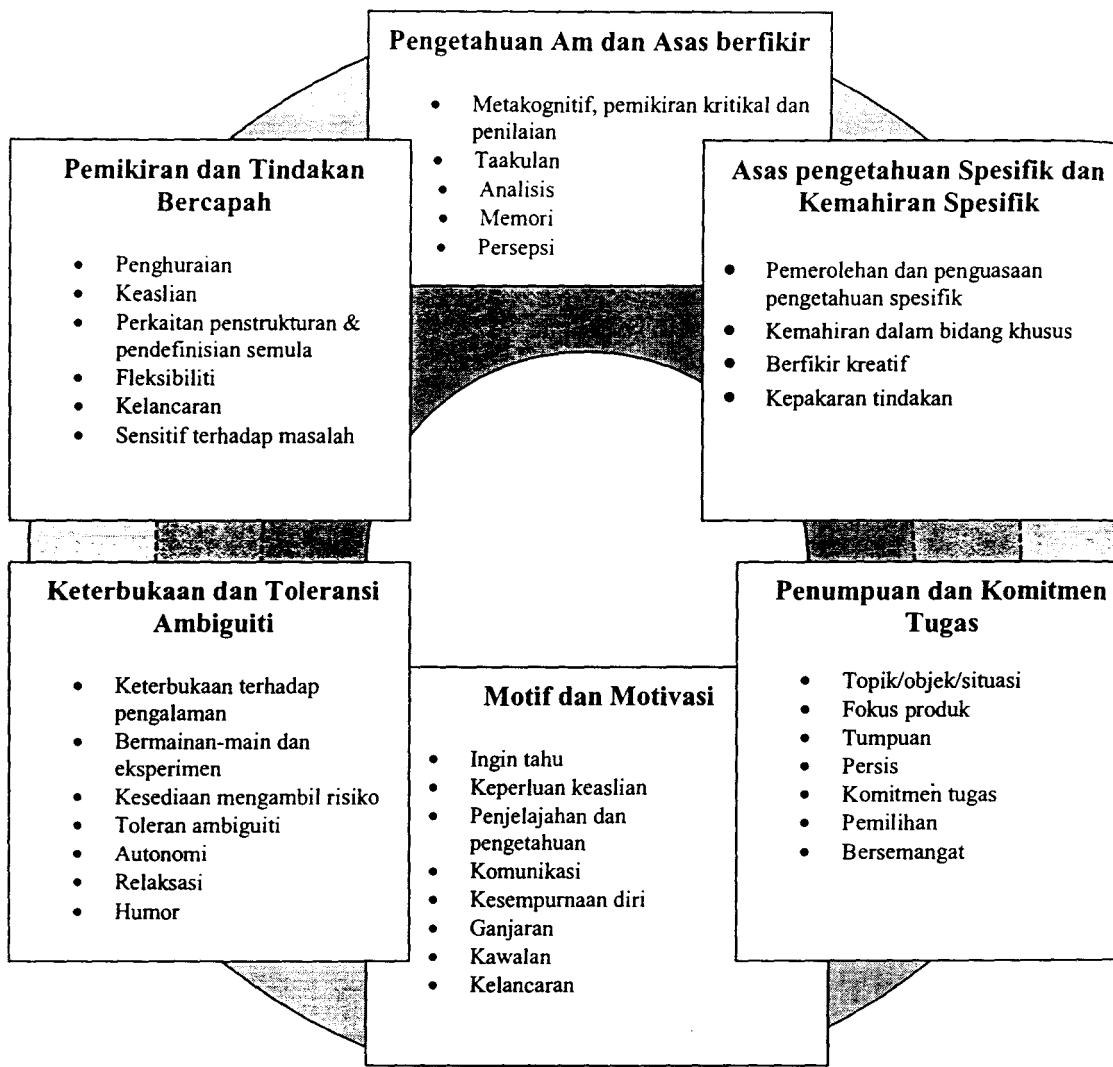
**Pengetahuan Am dan Asas berfikir**

- Metakognitif, pemikiran kritikal dan penilaian
- Taakulan
- Analisis
- Memori
- Persepsi

**Pemikiran dan Tindakan Bercapah**

- Penghuraian
- Keaslian
- Perkaitan penstrukturan & pendefinisian semula
- Fleksibiliti
- Kelancaran
- Sensitif terhadap masalah

**Asas pengetahuan Spesifik dan Kemahiran Spesifik**

- Pemerolehan dan penguasaan pengetahuan spesifik
- Kemahiran dalam bidang khusus
- Berfikir kreatif
- Kepakaran tindakan

**Keterbukaan dan Toleransi Ambiguiti**

- Keterbukaan terhadap pengalaman
- Bermainan-main dan eksperimen
- Kesediaan mengambil risiko
- Toleran ambiguiti
- Autonomi
- Relaksasi
- Humor

**Motif dan Motivasi**

- Ingin tahu
- Keperluan keaslian
- Penjelajahan dan pengetahuan
- Komunikasi
- Kesempurnaan diri
- Ganjaran
- Kawalan
- Kelancaran

**Penumpuan dan Komitmen Tugas**

- Topik/objek/situasi
- Fokus produk
- Tumpuan
- Persis
- Komitmen tugas
- Pemilihan
- Bersemangat